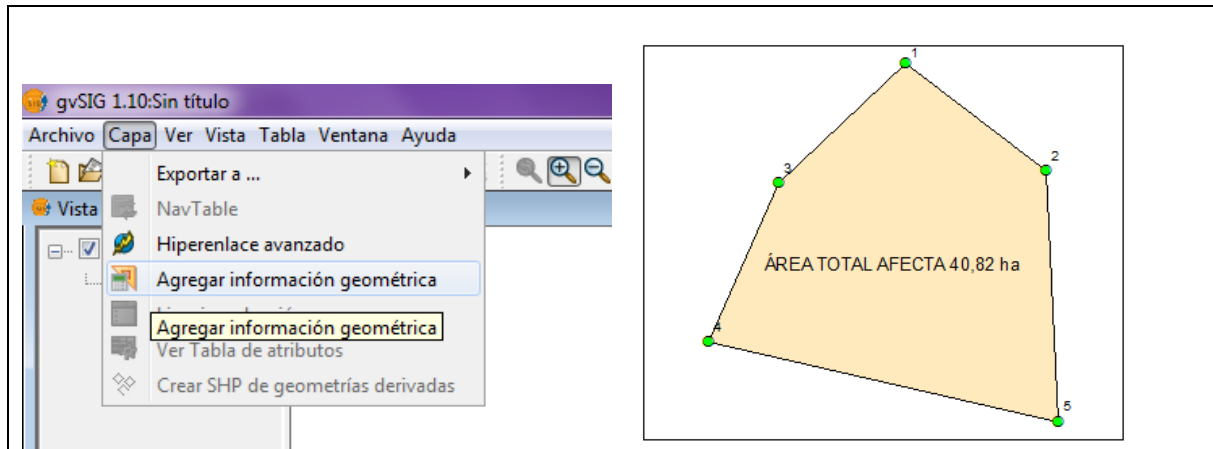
gvSIG 1.10:Sin título

Archivo Capa Ver Vista Tabla Ventana Ayuda

Vista

Exportar a ...
NavTable
Hiperenlace avanzado
Agregar información geométrica
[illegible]
Agregar información geométrica
Ver Tabla de atributos
Crear SHP de geometrías derivadas

1
2
3
4
5
ÁREA TOTAL AFECTA 40,82 ha